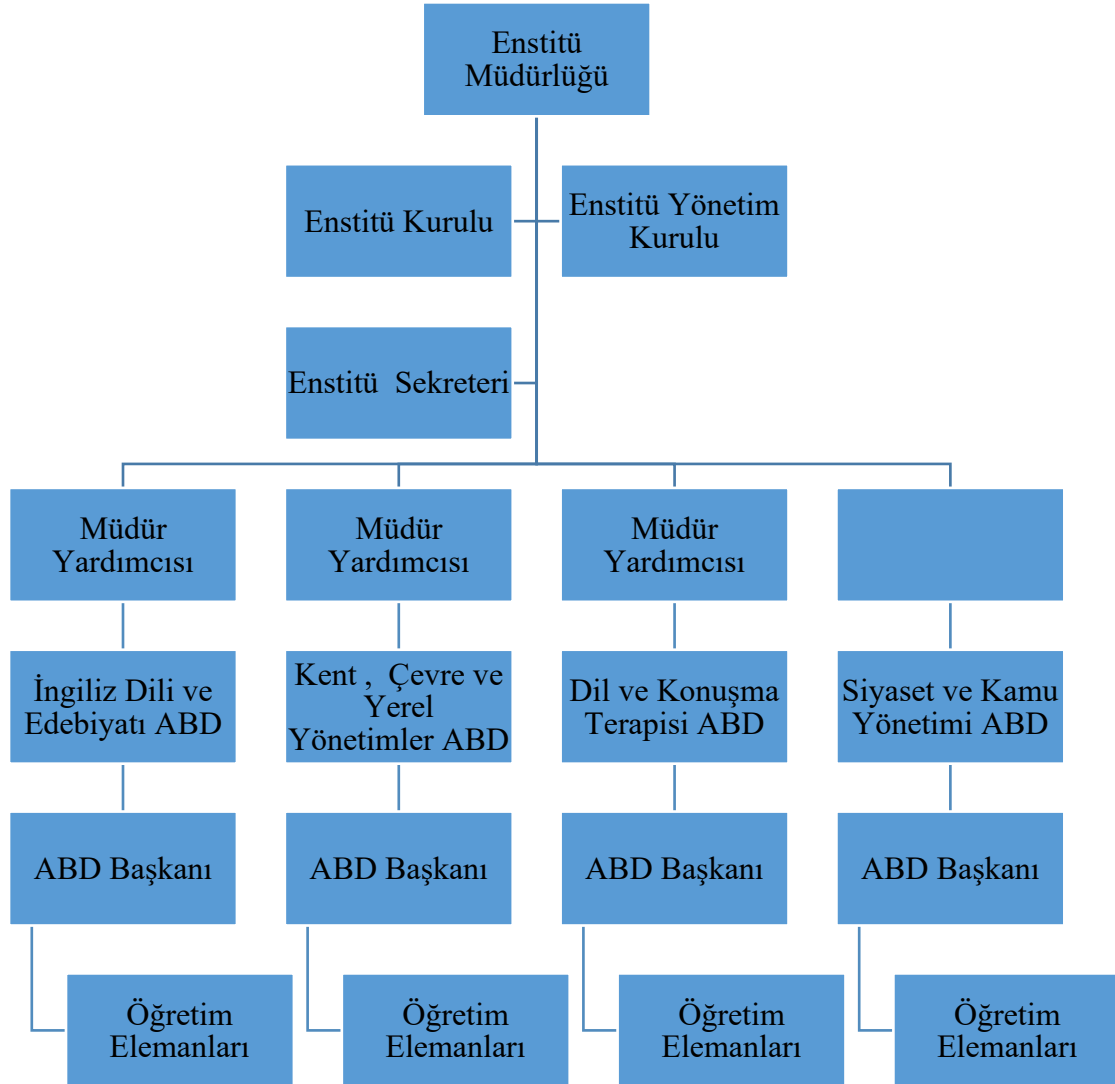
Enstitü Müdürlüğü

Enstitü Kurulu

Enstitü Yönetim Kurulu

Enstitü Sekreteri

Müdür Yardımcısı

Müdür Yardımcısı

Müdür Yardımcısı

İngiliz Dili ve Edebiyatı ABD

Kent , Çevre ve Yerel Yönetimler ABD

Dil ve Konuşma Terapisi ABD

Siyaset ve Kamu Yönetimi ABD

ABD Başkanı

ABD Başkanı

ABD Başkanı

ABD Başkanı

Öğretim Elemanları

Öğretim Elemanları

Öğretim Elemanları

Öğretim Elemanları